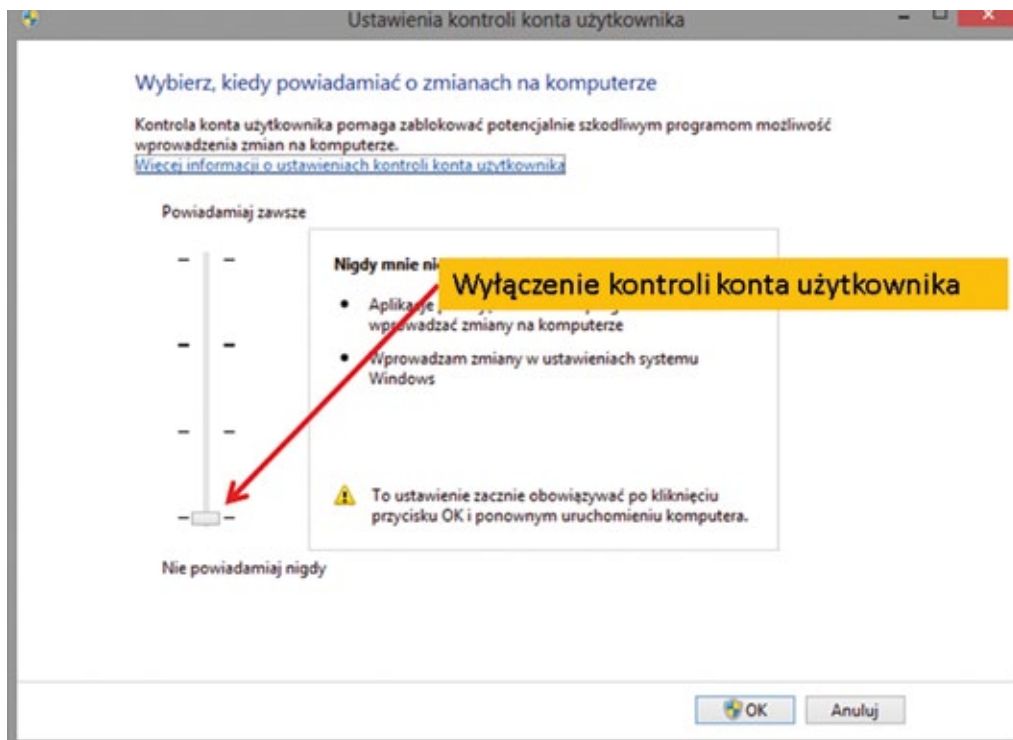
Ustawienia kontroli konta użytkownika

Wybierz, kiedy powiadamiać o zmianach na komputerze

Kontrola konta użytkownika pomaga zablokować potencjalnie szkodliwym programom możliwość wprowadzenia zmian na komputerze.
Więcej informacji o ustawieniach kontroli konta użytkownika

Powiadamiaj zawsze

Nigdy mnie ni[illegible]

Wyłączenie kontroli konta użytkownika

• Aplika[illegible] wprowadzać zmiany na komputerze

• Wprowadzam zmiany w ustawieniach systemu Windows

To ustawienie zacznie obowiązywać po kliknięciu przycisku OK i ponownym uruchomieniu komputera.

Nie powiadamiaj nigdy

OK

Anuluj